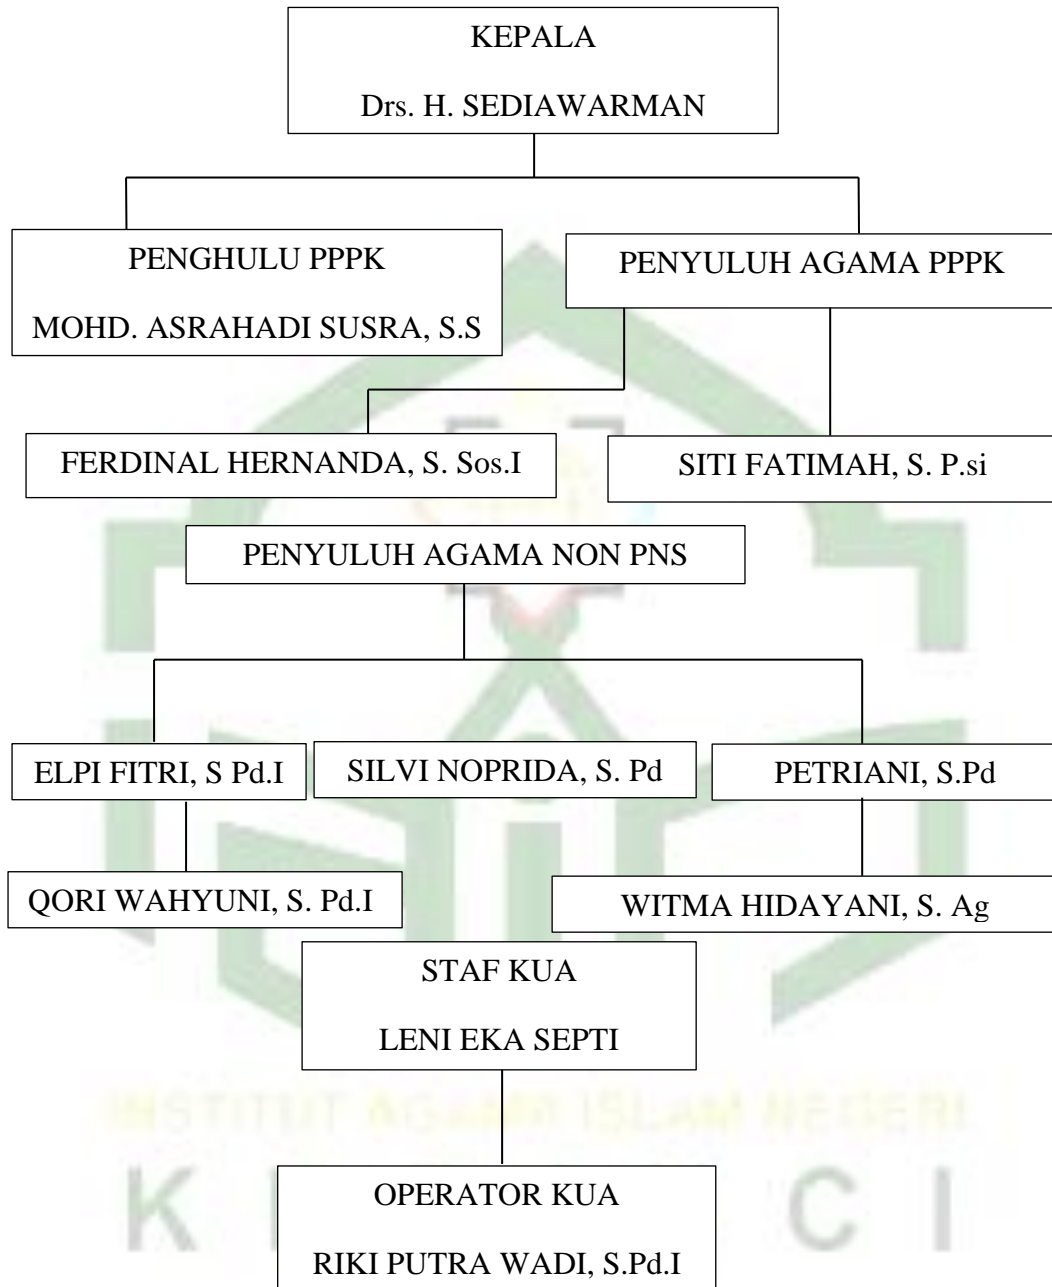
KEPALA
Drs. H. SEDIAWARMAN

PENGHULU PPPK
MOHD. ASRAHADI SUSRA, S.S

PENYULUH AGAMA PPPK

FERDINAL HERNANDA, S. Sos.I

SITI FATIMAH, S. P.si

PENYULUH AGAMA NON PNS

ELPI FITRI, S Pd.I

SILVI NOPRIDA, S. Pd

PETRIANI, S.Pd

QORI WAHYUNI, S. Pd.I

WITMA HIDAYANI, S. Ag

STAF KUA
LENI EKA SEPTI

INSTITUT AGAMA ISLAM NEGERI

K C I

OPERATOR KUA
RIKI PUTRA WADI, S.Pd.I